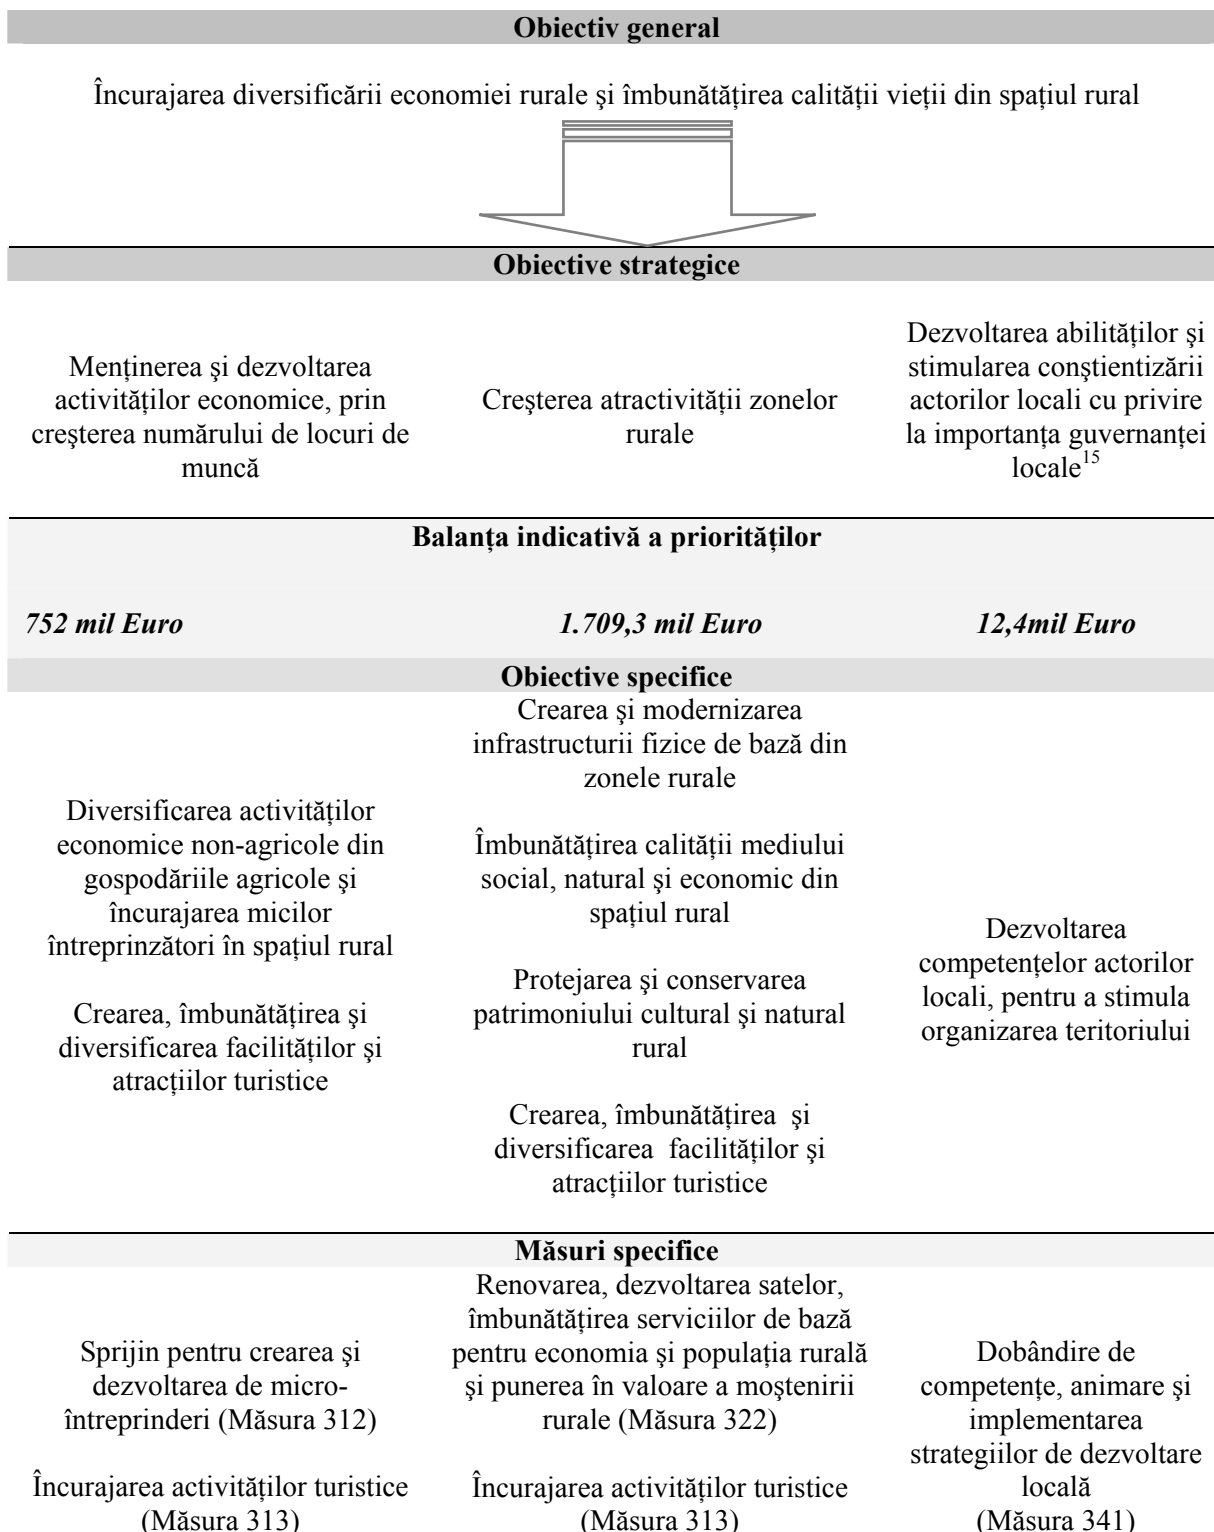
Obiectiv general

Încurajarea diversificării economiei rurale şi îmbunătăţirea calităţii vieţii din spaţiul rural

Obiective strategice

Menţinerea şi dezvoltarea activităţilor economice, prin creşterea numărului de locuri de muncă

Creşterea atractivităţii zonelor rurale

Dezvoltarea abilităţilor şi stimularea conştientizării actorilor locali cu privire la importanţa guvernanţei locale$^{15}$

Balanţa indicativă a priorităţilor

752 mil Euro

1.709,3 mil Euro

12,4mil Euro

Obiective specifice

Diversificarea activităţilor economice non-agricole din gospodăriile agricole şi încurajarea micilor întreprinzători în spaţiul rural

Crearea, îmbunătăţirea şi diversificarea facilităţilor şi atracţiilor turistice

Crearea şi modernizarea infrastructurii fizice de bază din zonele rurale

Îmbunătăţirea calităţii mediului social, natural şi economic din spaţiul rural

Protejarea şi conservarea patrimoniului cultural şi natural rural

Crearea, îmbunătăţirea şi diversificarea facilităţilor şi atracţiilor turistice

Dezvoltarea competenţelor actorilor locali, pentru a stimula organizarea teritoriului

Măsuri specifice

Sprijin pentru crearea şi dezvoltarea de micro-întreprinderi (Măsura 312)

Încurajarea activităţilor turistice (Măsura 313)

Renovarea, dezvoltarea satelor, îmbunătăţirea serviciilor de bază pentru economia şi populaţia rurală şi punerea în valoare a moştenirii rurale (Măsura 322)

Încurajarea activităţilor turistice (Măsura 313)

Dobândire de competenţe, animare şi implementarea strategiilor de dezvoltare locală (Măsura 341)